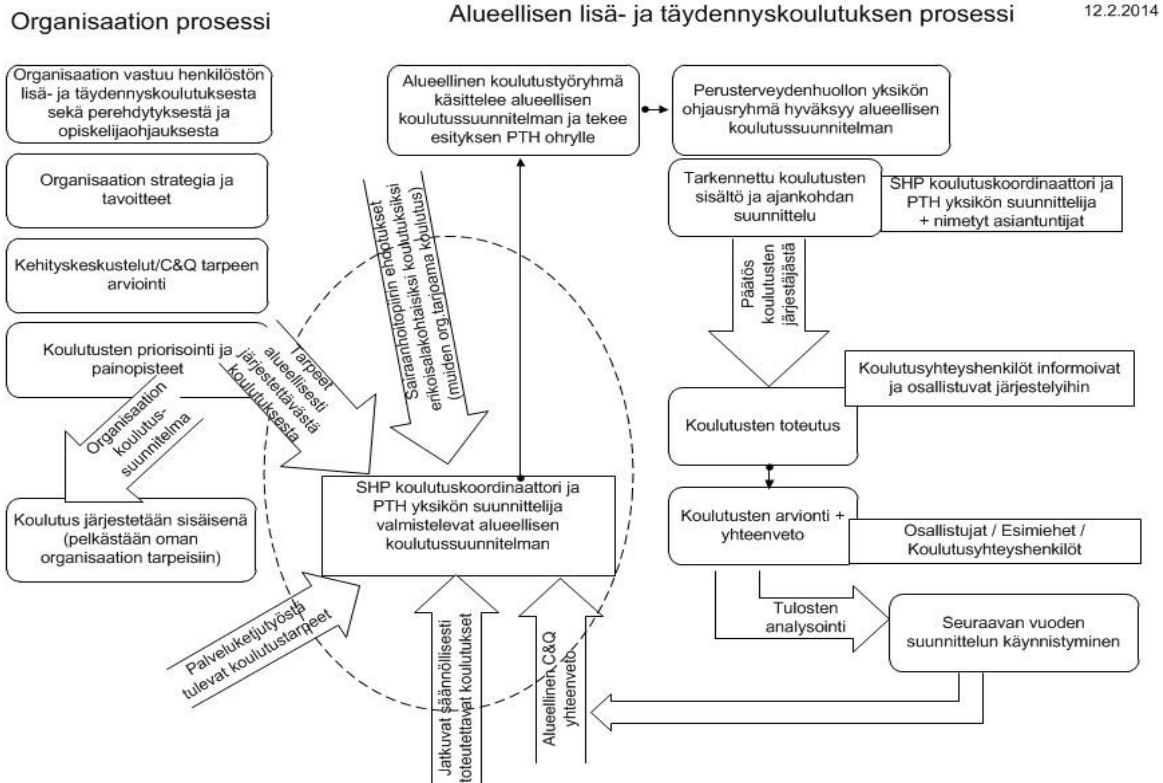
Organisaation prosessi

Alueellisen lisä- ja täydennyskoulutuksen prosessi

12.2.2014

Organisaation vastuu henkilöstön lisä- ja täydennyskoulutuksesta sekä perehdytyksestä ja opiskelijaohjauksesta

Organisaation strategia ja tavoitteet

Kehityskeskustelut/C&Q tarpeen arviointi

Koulutusten priorisointi ja painopisteet

Organisaation koulutus-suunnitelma

Koulutus järjestetään sisäisenä (pelkästään oman organisaation tarpeisiin)

Tarpeet alueellisesti järjestettävästä koulutuksesta

Sairaanhoitopiirin ehdotukset erikoisalakohtaisiksi koulutuksiksi (muiden org.tarjoama koulutus)

Alueellinen koulutustyöryhmä käsittelee alueellisen koulutussuunnitelman ja tekee esityksen PTH ohrylle

Perusterveydenhuollon yksikön ohjausryhmä hyväksyy alueellisen koulutussuunnitelman

Tarkennettu koulutusten sisältö ja ajankohdan suunnittelu

SHP koulutuskoordinaattori ja PTH yksikön suunnittelija + nimetyt asiantuntijat

Päätös koulutusten järjestäjästä

Koulutusyhteyshenkilöt informoivat ja osallistuvat järjestelyihin

Koulutusten toteutus

SHP koulutuskoordinaattori ja PTH yksikön suunnittelija valmistelevat alueellisen koulutussuunnitelman

Koulutusten arvionti + yhteenveto

Osallistujat / Esimiehet / Koulutusyhteyshenkilöt

Tulosten analysointi

Seuraavan vuoden suunnittelun käynnistyminen

Palveluketjutyöstä tulevat koulutustarpeet

Jatkuvat säännöllisesti toteutettavat koulutukset

Alueellinen C&Q yhteenveto